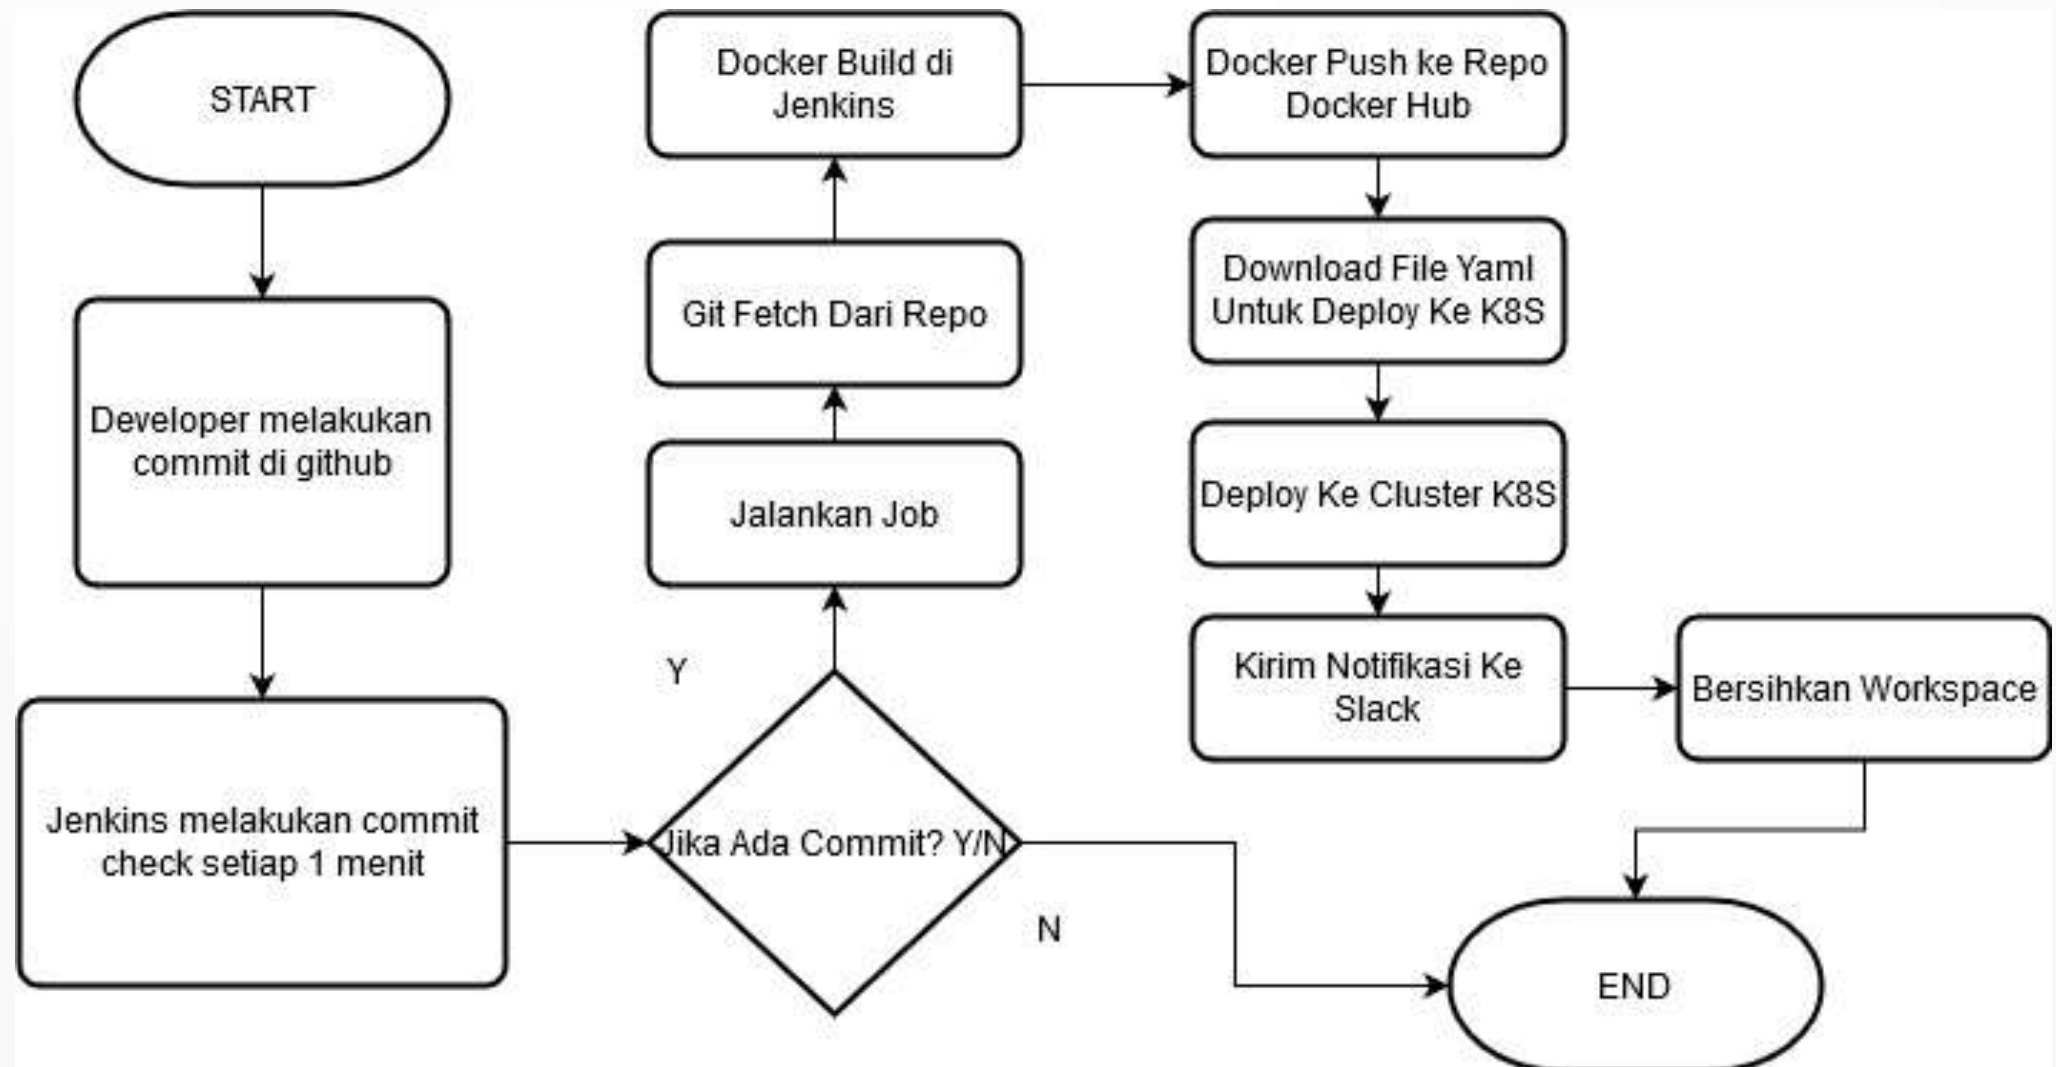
START

Developer melakukan commit di github

Jenkins melakukan commit check setiap 1 menit

Jika Ada Commit? Y/N

Y

N

Jalankan Job

Git Fetch Dari Repo

Docker Build di Jenkins

Docker Push ke Repo Docker Hub

Download File Yaml Untuk Deploy Ke K8S

Deploy Ke Cluster K8S

Kirim Notifikasi Ke Slack

Bersihkan Workspace

END